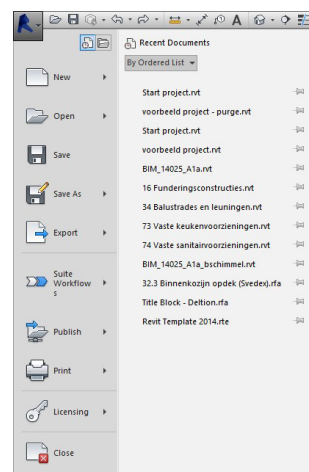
Recent Documents

By Ordered List

New

Open

Save

Save As

Export

Suite Workflows

Publish

Print

Licensing

Close

Start project.rvt
voorbeeld project - purge.rvt
Start project.rvt
voorbeeld project.rvt
BIM_14025_A1a.rvt
16 Funderingsconstructies.rvt
34 Balustrades en leuningen.rvt
73 Vaste keukenvoorzieningen.rvt
74 Vaste sanitairvoorzieningen.rvt
BIM_14025_A1a_bschimmel.rvt
32.3 Binnenkozijn opdek (Svedex).rfa
Title Block - Deltion.rfa
Revit Template 2014.rte